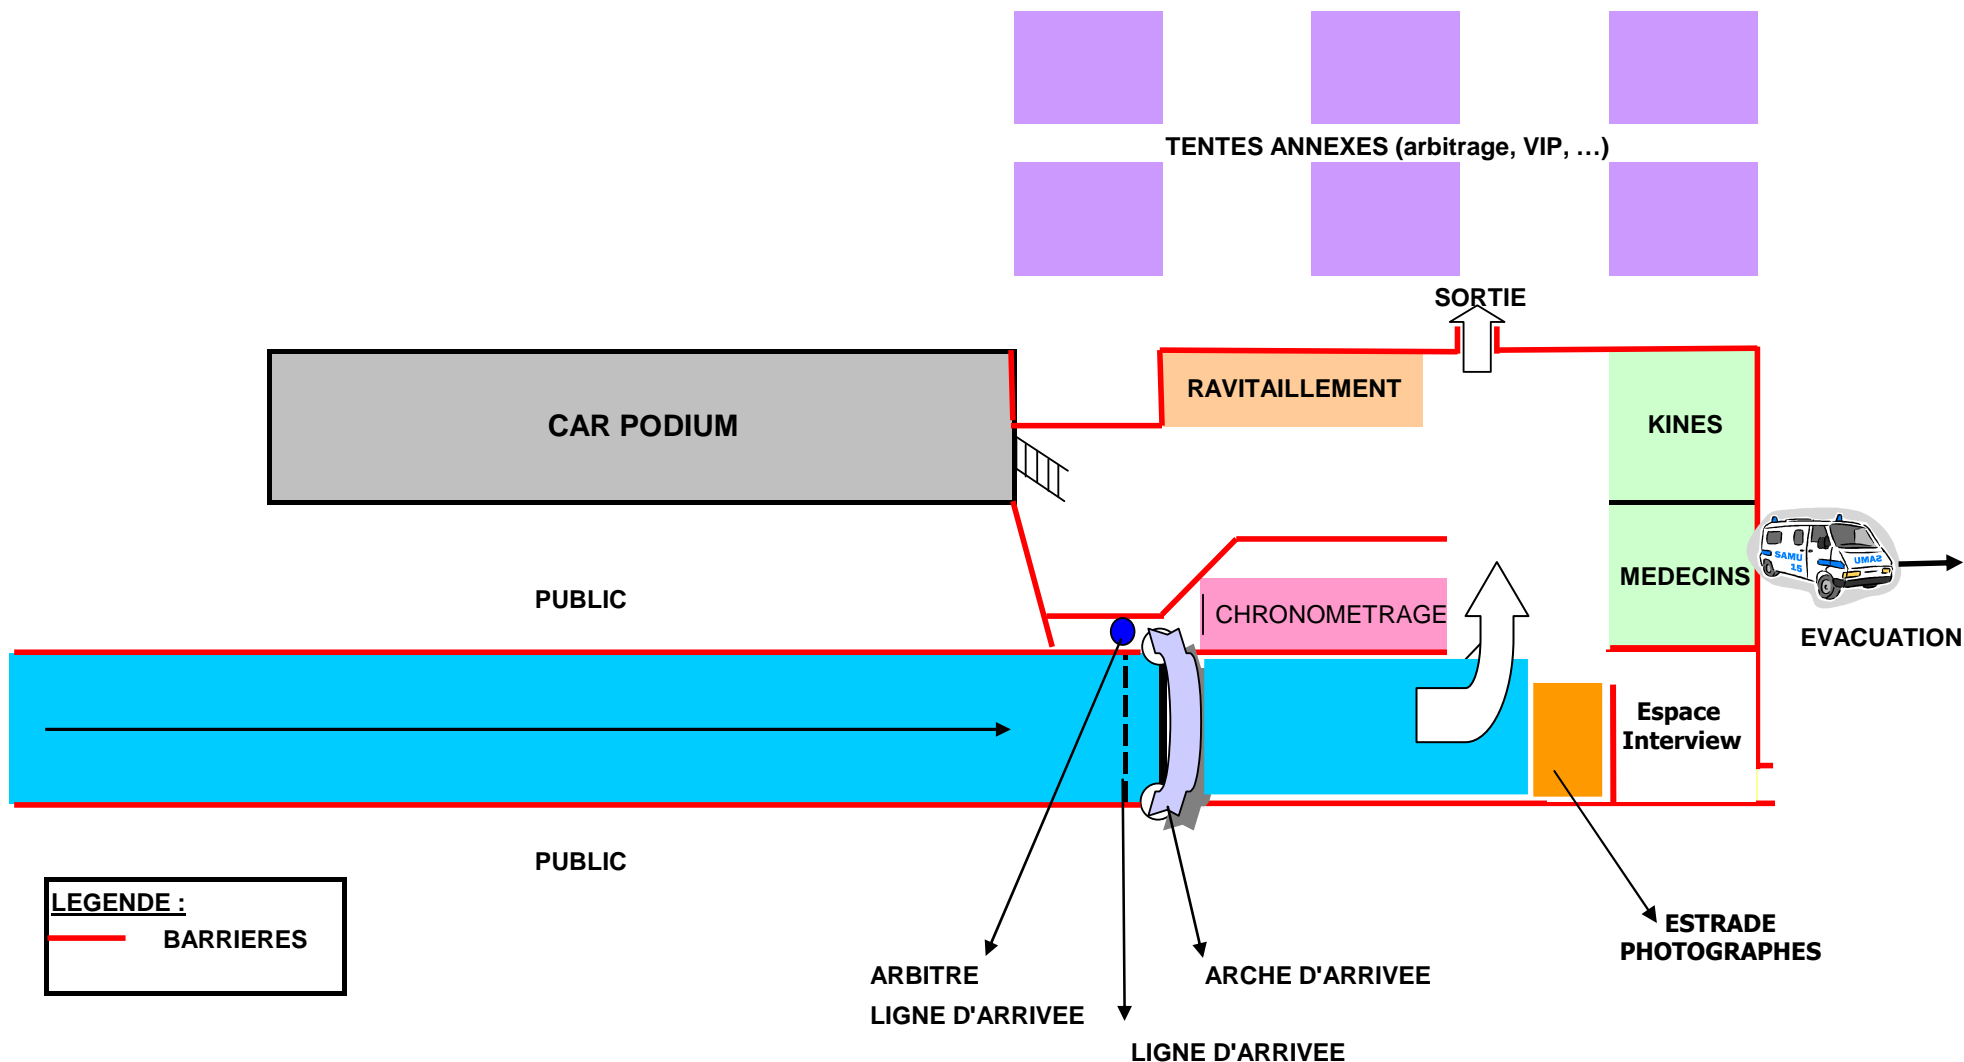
TENTES ANNEXES (arbitrage, VIP, …)

SORTIE

CAR PODIUM

RAVITAILLEMENT

KINES

MEDECINS

SAMU 15

UMA2

EVACUATION

PUBLIC

CHRONOMETRAGE

Espace Interview

PUBLIC

LEGENDE :

BARRIERES

ESTRADE PHOTOGRAPHES

ARBITRE

LIGNE D'ARRIVEE

ARCHE D'ARRIVEE

LIGNE D'ARRIVEE